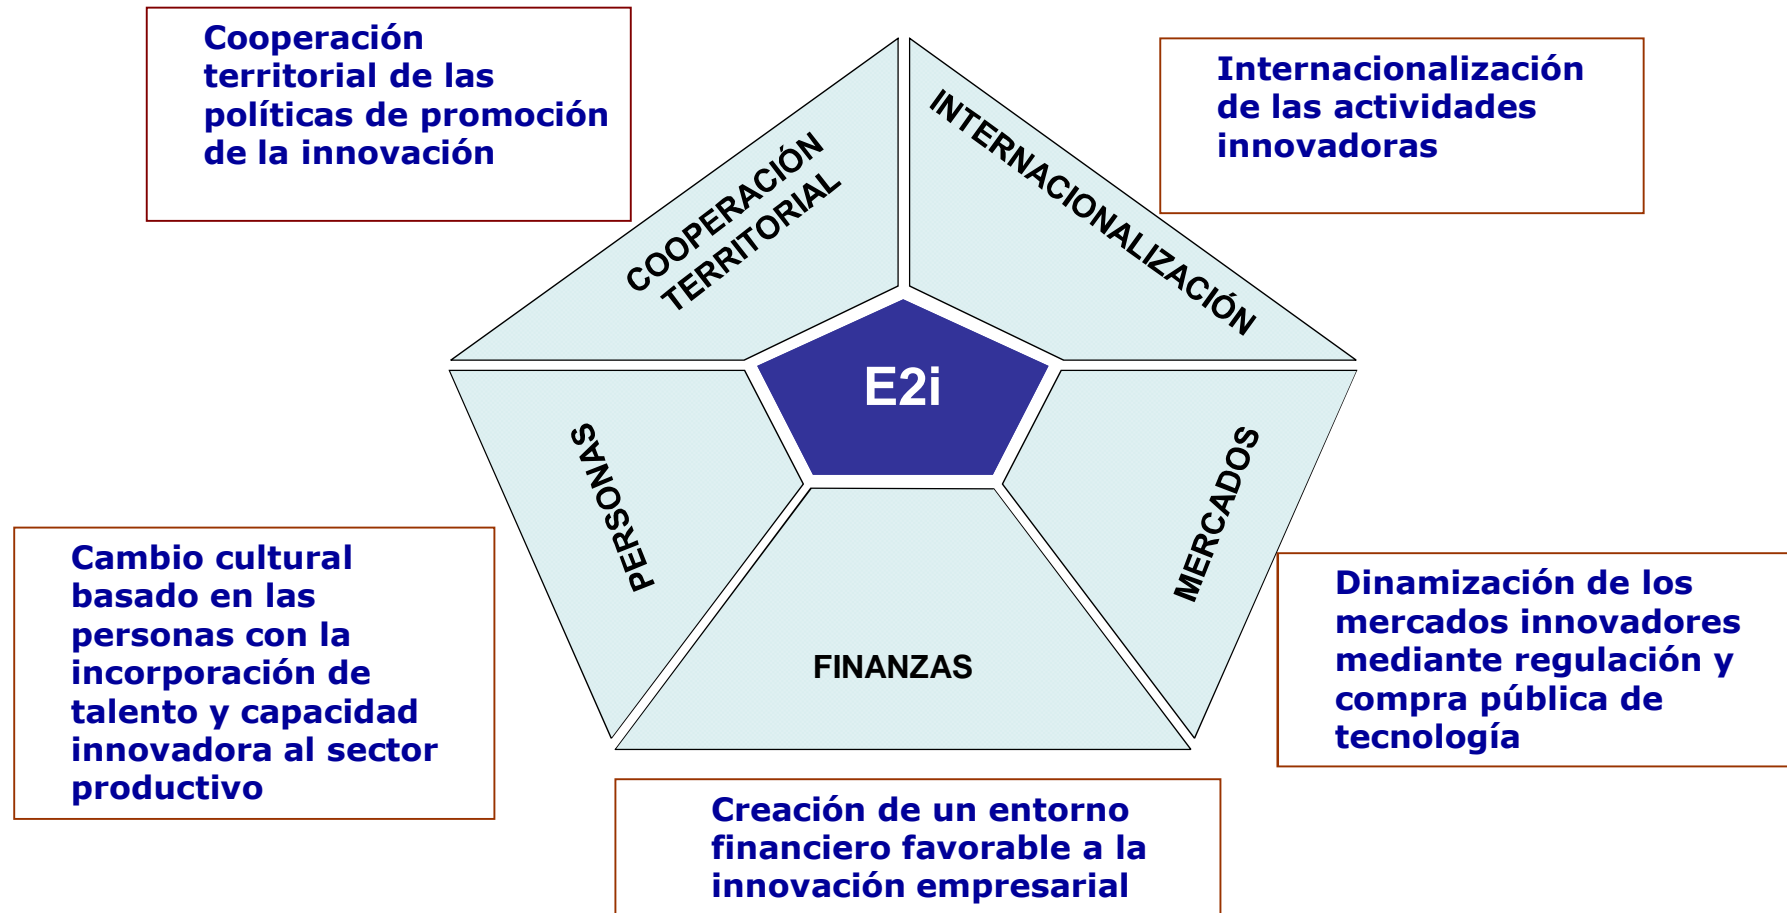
Cooperación territorial de las políticas de promoción de la innovación

Internacionalización de las actividades innovadoras

COOPERACIÓN TERRITORIAL

INTERNACIONALIZACIÓN

E2i

PERSONAS

MERCADOS

FINANZAS

Cambio cultural basado en las personas con la incorporación de talento y capacidad innovadora al sector productivo

Dinamización de los mercados innovadores mediante regulación y compra pública de tecnología

Creación de un entorno financiero favorable a la innovación empresarial